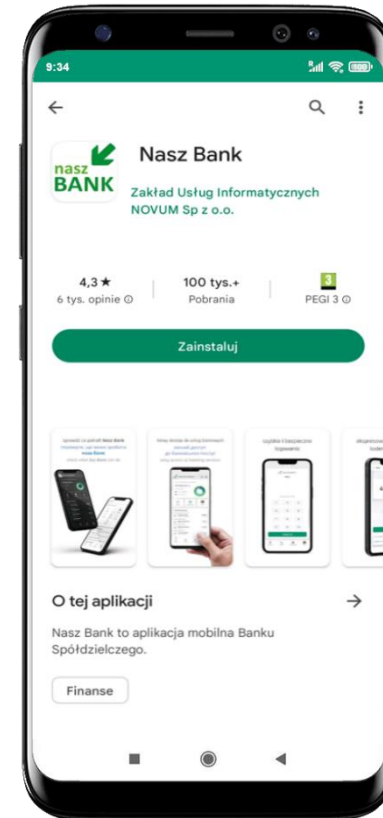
9:34

nasz BANK

Nasz Bank

Zakład Usług Informatycznych NOVUM Sp z o.o.

4,3 ★
6 tys. opinie ⓘ

100 tys.+
Pobrania

3
PEGI 3 ⓘ

Zainstaluj

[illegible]

O tej aplikacji

→

Nasz Bank to aplikacja mobilna Banku Spółdzielczego.

Finanse